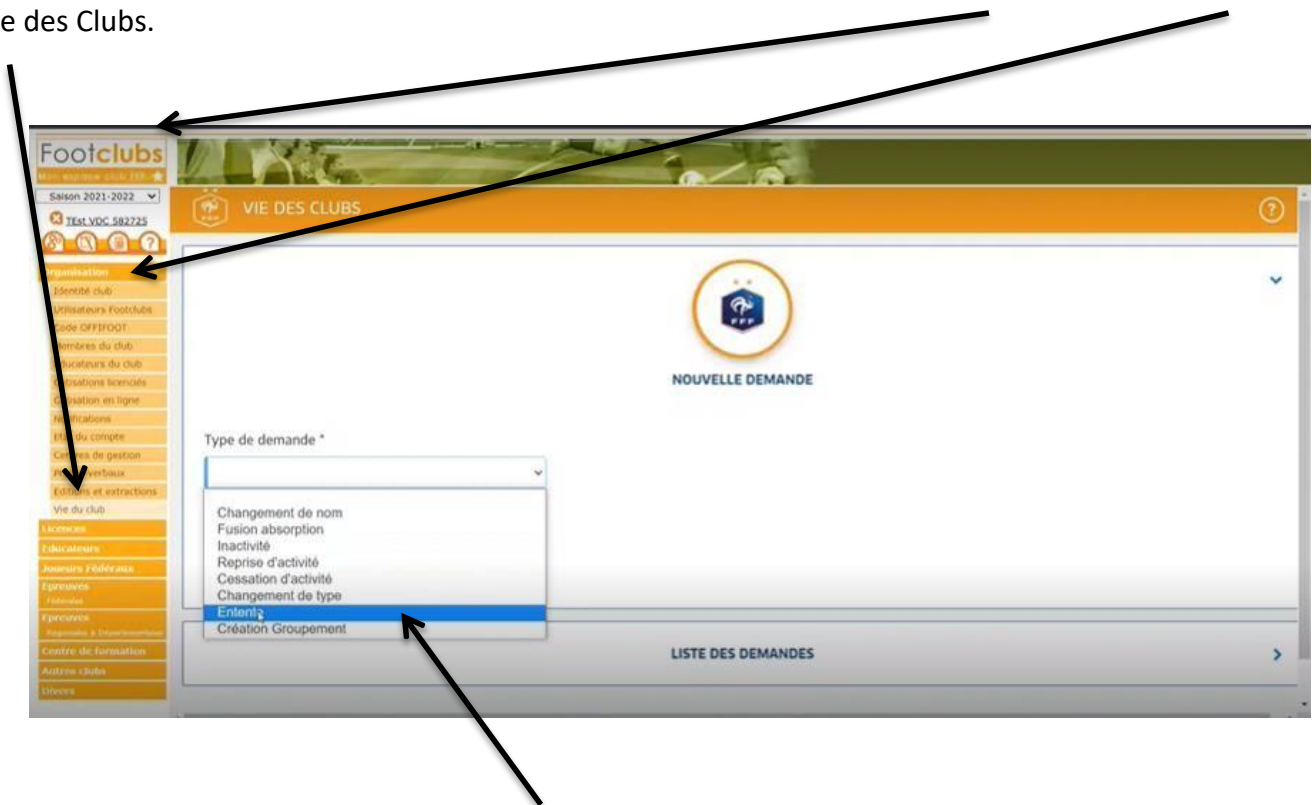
e des Clubs.

Footclubs
Mon espace club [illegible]

Saison 2021-2022
TEst VDC 582725

Organisation
Identité club
Utilisateurs Footclubs
Code OFFIFOOT
Membres du club
Educateurs du club
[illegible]sations licenciés
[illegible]sation en ligne
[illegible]fications
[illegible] du compte
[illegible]es de gestion
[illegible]verbaux
Edit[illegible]s et extractions
Vie du club
Licences
Educateurs
Joueurs Fédéraux
Epreuves
Fédérales
Epreuves
Régionales & Départementales
Centre de formation
Autres clubs
Divers

VIE DES CLUBS

FFF

NOUVELLE DEMANDE

Type de demande *

Changement de nom
Fusion absorption
Inactivité
Reprise d'activité
Cessation d'activité
Changement de type
Entente
Création Groupement

LISTE DES DEMANDES